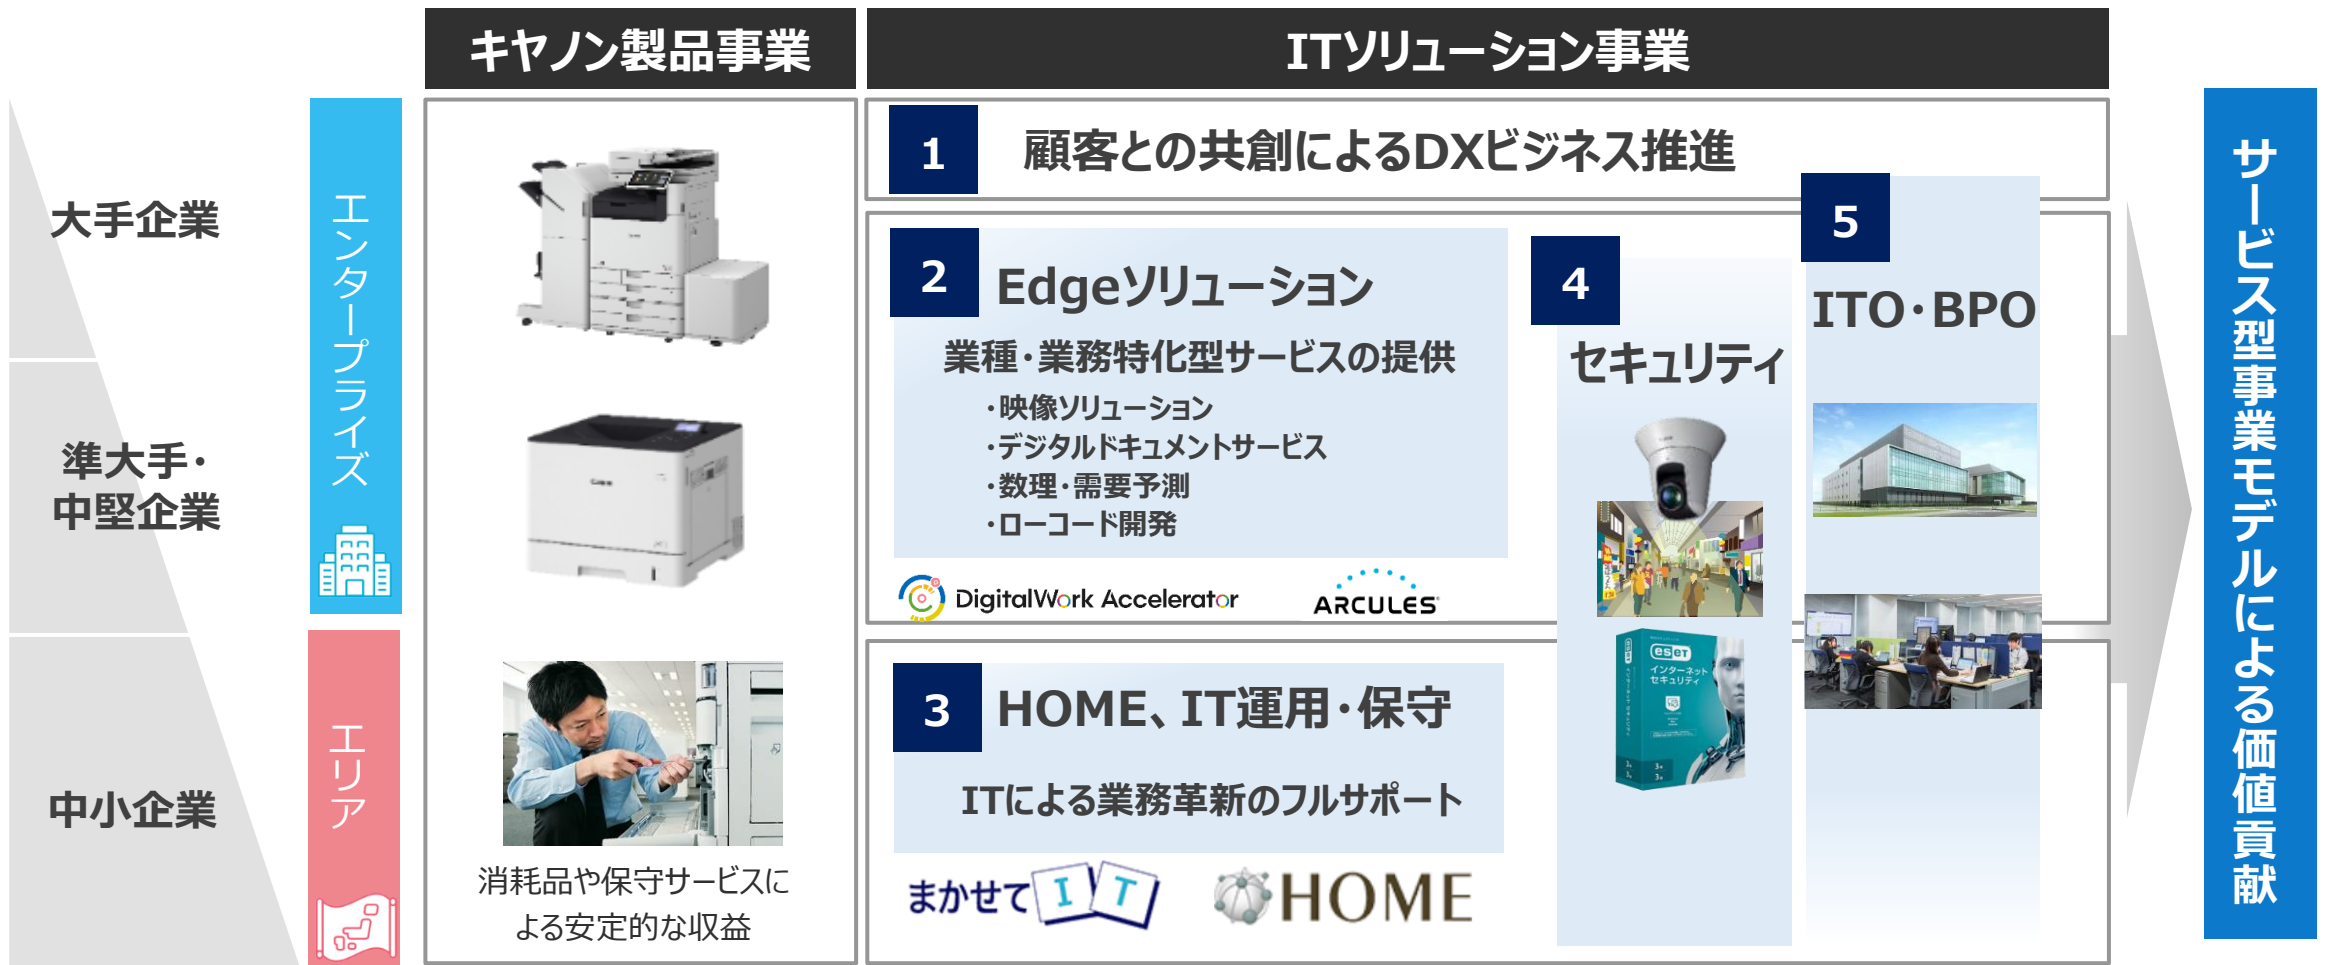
キヤノン製品事業

ITソリューション事業

大手企業

準大手・中堅企業

中小企業

エンタープライズ

エリア

消耗品や保守サービスによる安定的な収益

1 顧客との共創によるDXビジネス推進

2 Edgeソリューション

業種・業務特化型サービスの提供

・映像ソリューション
・デジタルドキュメントサービス
・数理・需要予測
・ローコード開発

DigitalWork Accelerator

ARCULES

3 HOME、IT運用・保守

ITによる業務革新のフルサポート

まかせてIT

HOME

4 セキュリティ

eset インターネットセキュリティ

5 ITO・BPO

サービス型事業モデルによる価値貢献